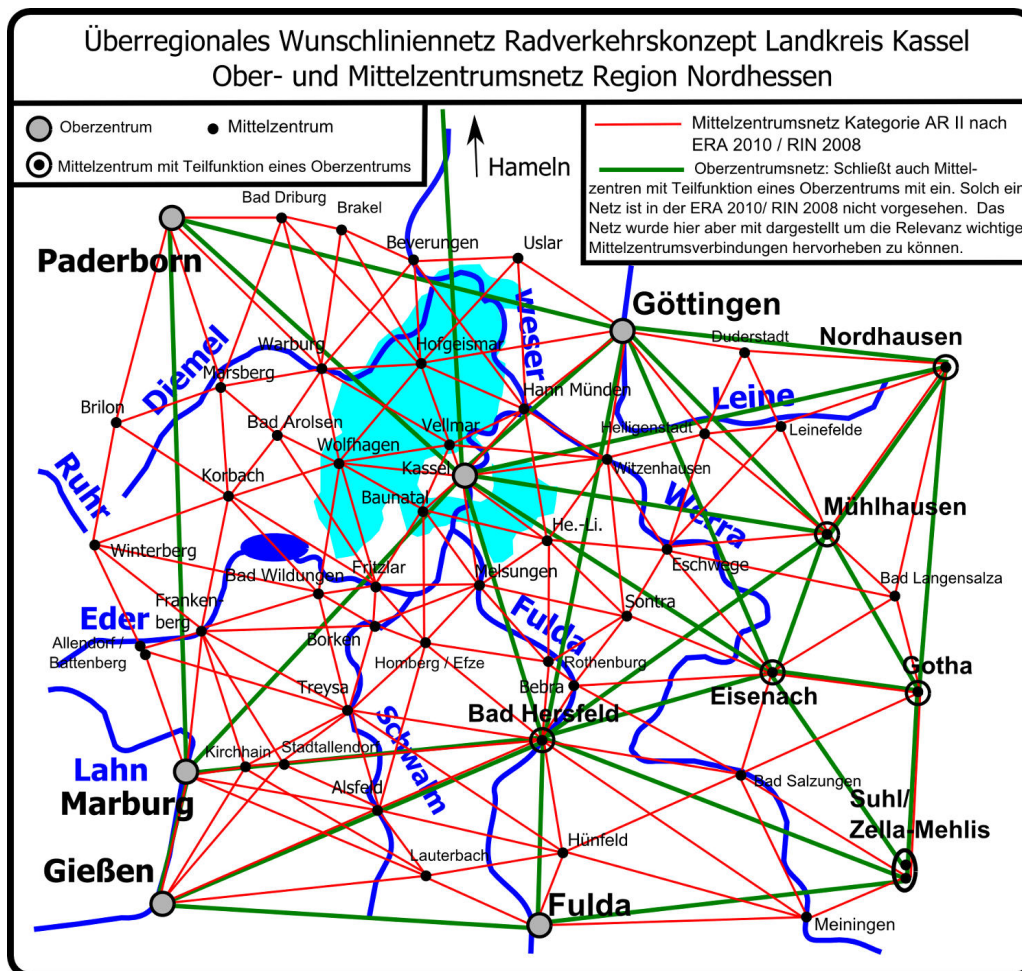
Überregionales Wunschliniennetz Radverkehrskonzept Landkreis Kassel
Ober- und Mittelzentrumsnetz Region Nordhessen

Oberzentrum
Mittelzentrum
Mittelzentrum mit Teilfunktion eines Oberzentrums

Hameln

Mittelzentrumsnetz Kategorie AR II nach ERA 2010 / RIN 2008
Oberzentrumsnetz: Schließt auch Mittelzentren mit Teilfunktion eines Oberzentrums mit ein. Solch ein Netz ist in der ERA 2010/ RIN 2008 nicht vorgesehen. Das Netz wurde hier aber mit dargestellt um die Relevanz wichtiger Mittelzentrumsverbindungen hervorheben zu können.

Paderborn
Bad Driburg
Brakel
Beverungen
Uslar
Weser
Göttingen
Duderstadt
Nordhausen
Diemel
Warburg
Marsberg
Hofgeismar
Hann Münden
Leine
Brilon
Bad Arolsen
Wolfhagen
Vellmar
Heiligenstadt
Leinefelde
Ruhr
Korbach
Kassel
Witzenhausen
Werra
Baunatal
Mühlhausen
He.-Li.
Winterberg
Eschwege
Bad Wildungen
Fritzlar
Melsungen
Bad Langensalza
Eder
Frankenberg
Sontra
Fulda
Allendorf / Battenberg
Borken
Homberg / Efze
Rothenburg
Gotha
Bebra
Treysa
Schwalm
Bad Hersfeld
Eisenach
Kirchhain
Stadtallendorf
Lahn
Marburg
Alsfeld
Bad Salzungen
Suhl/ Zella-Mehlis
Hünfeld
Lauterbach
Gießen
Fulda
Meiningen